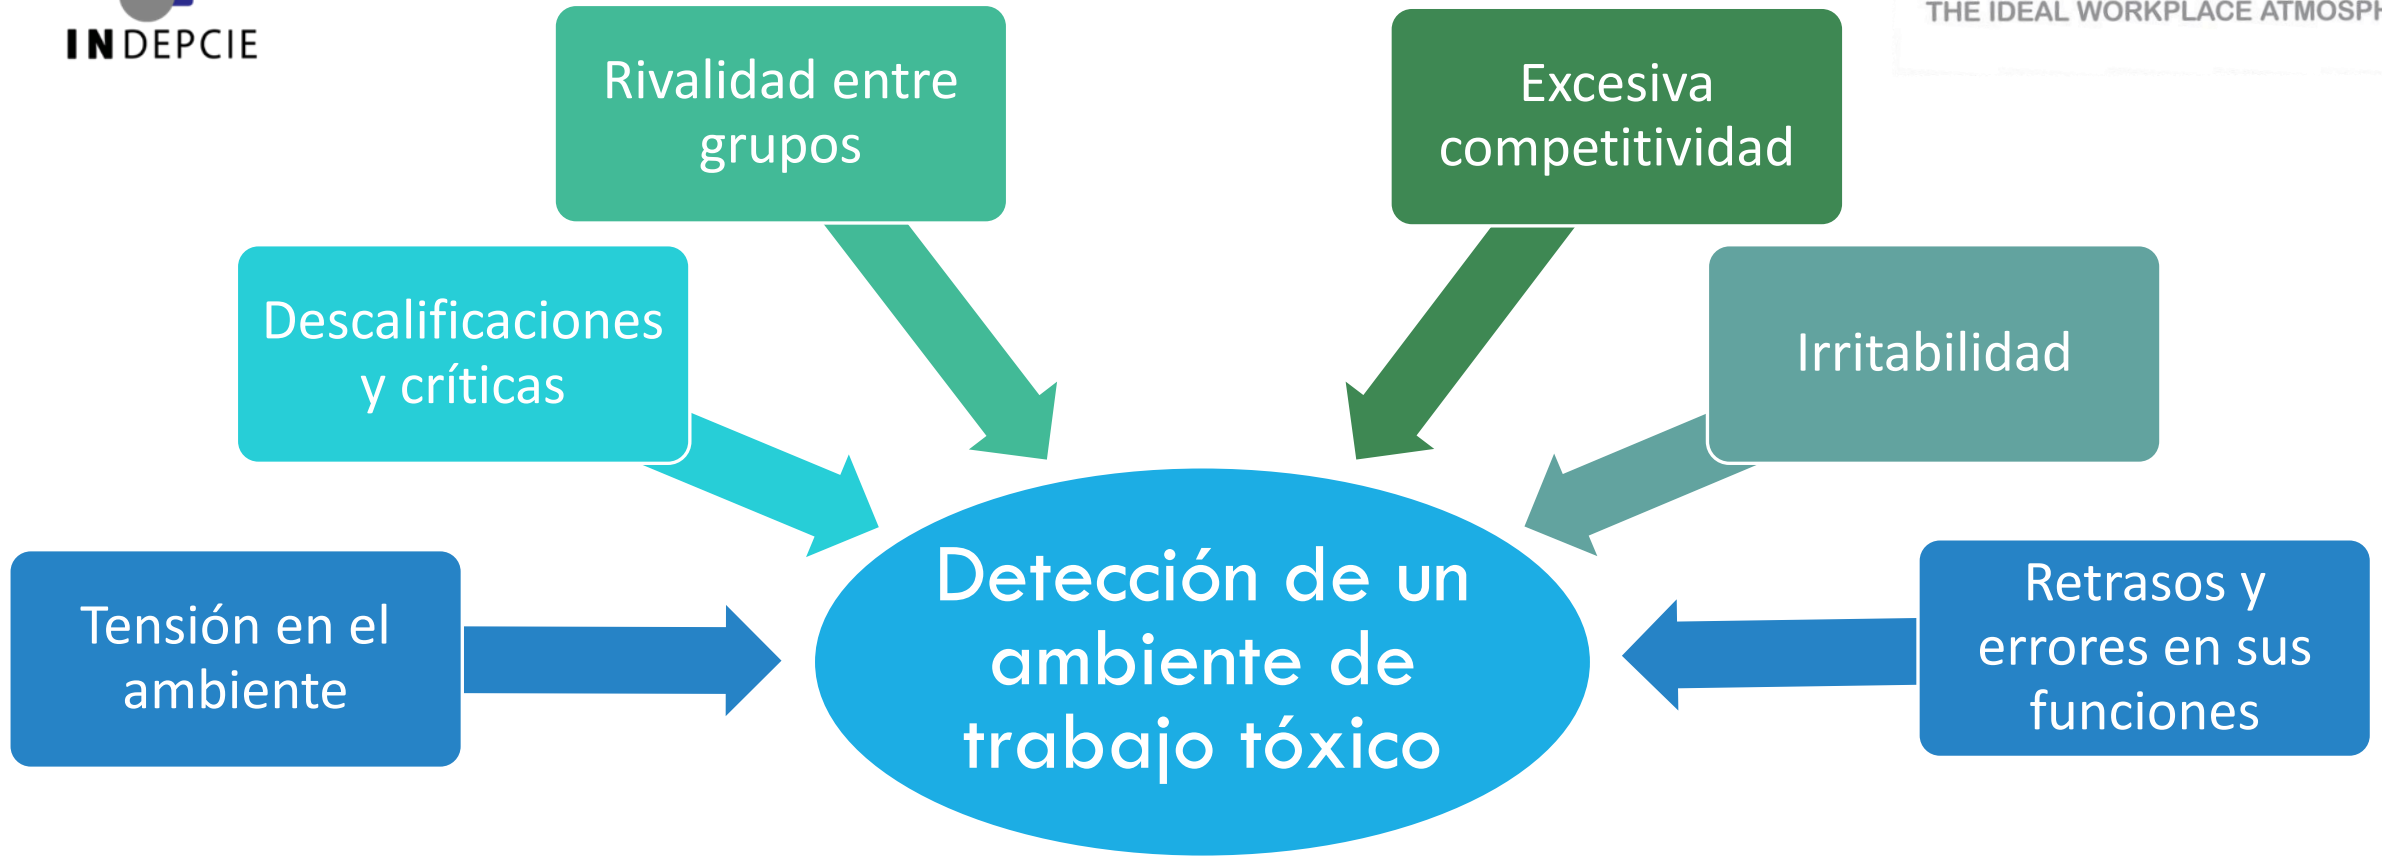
INDEPCIE

THE IDEAL WORKPLACE ATMOSPH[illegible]

Rivalidad entre grupos

Excesiva competitividad

Descalificaciones y críticas

Irritabilidad

Tensión en el ambiente

Detección de un ambiente de trabajo tóxico

Retrasos y errores en sus funciones